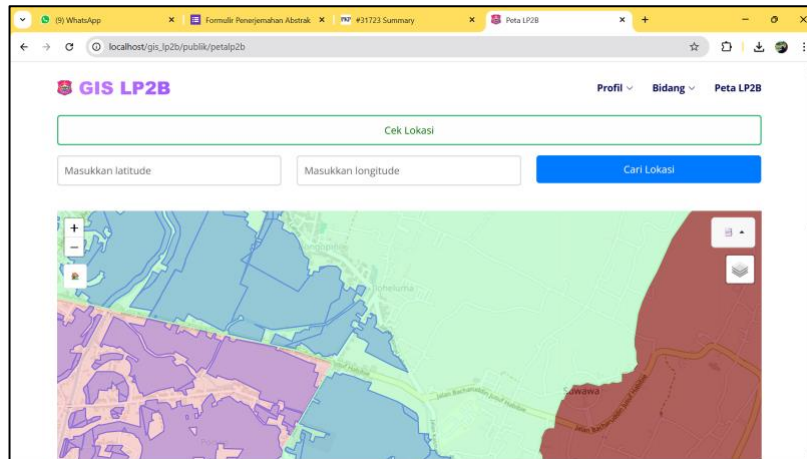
(9) WhatsApp
Formulir Penerjemahan Abstrak
#31723 Summary
Peta LP2B
localhost/gis_lp2b/publik/petalp2b

GIS LP2B
Profil
Bidang
Peta LP2B

Cek Lokasi

Masukkan latitude
Masukkan longitude
Cari Lokasi

+
−
Boheluma
Suwawa
Jalan Bachtiarudin Jusuf Habibie
Jalan Bachtiarudin Jusuf Habibie